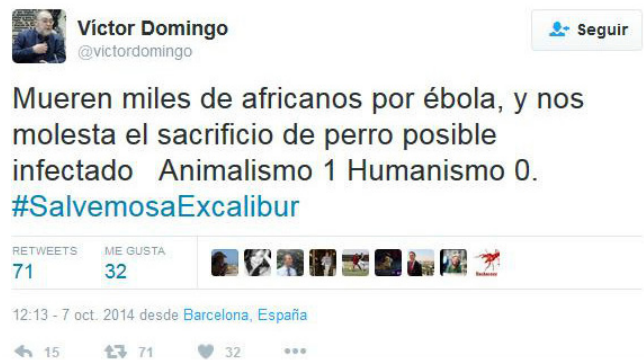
Víctor Domingo
@victordomingo

Seguir

Mueren miles de africanos por ébola, y nos molesta el sacrificio de perro posible infectado Animalismo 1 Humanismo 0. #SalvemosaExcalibur

RETWEETS
71

ME GUSTA
32

12:13 - 7 oct. 2014 desde Barcelona, España

15 71 32